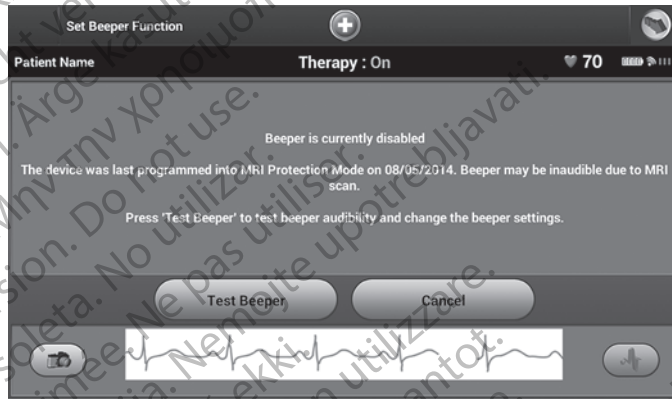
Set Beeper Function

Patient Name

Therapy : On

70

Beeper is currently disabled

The device was last programmed into MRI Protection Mode on 08/06/2014. Beeper may be inaudible due to MRI scan.

Press 'Test Beeper' to test beeper audibility and change the beeper settings.

Test Beeper

Cancel

Άργε καλυτ
Την χρησιμοποιείτε
Do not use.
No utilizar.
Ne pas utiliser.
Nemojte upotrebljavati.
Nemojte utilizzare.
Ne utilizzare.
Elavult verzió. Ne használja!
Version obsolète.
Versione obsoleta.
Ne pas utilizzare.
Nekkit.
Utdatert versjon.
Ne használja!
Wersja przeterminowana.
Nie używać.
Versão obsoleta.
Não utilize.
Versiune expirată. A nu se utiliza.
Zastaraná verzia. Nepoužívať.
Nemojte upotrebljavati.
Vanhentunut versio. Älä käytä.
Föråldrad version. Använd ej.
Güncel olmayan sürüm. Kullanmayın.